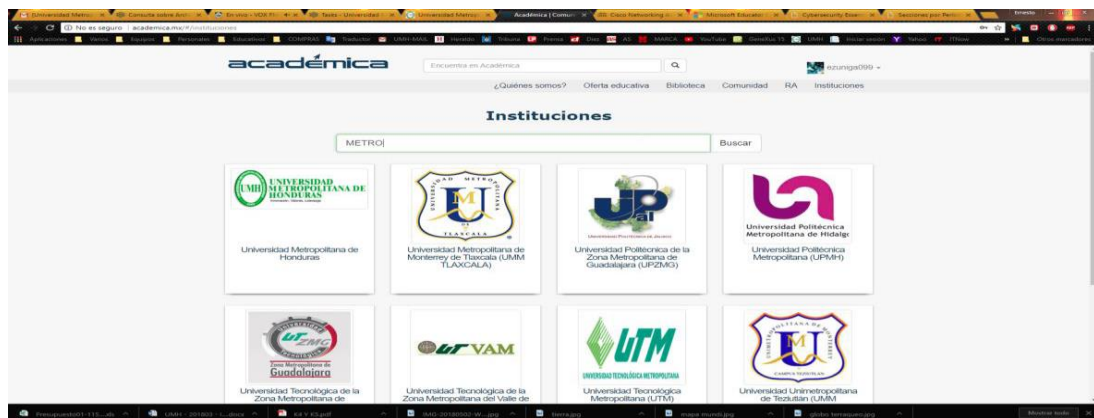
Universidad Metrop | Consulta sobre Anti | En vivo - VOX Pr | Tasks - Universidad | Universidad Metrop | Académica | Comun | Cisco Networking A | Microsoft Educator | Cybersecurity Esse | Secciones por Peri

No es seguro | academica.mx/#/instituciones

Aplicaciones Varios Equipos Personales Educativos COMPRAS Traductor UMH-MAIL Heraldo Tribuna Prensa Diez AS MARCA YouTube GeneXus 15 UMH Iniciar sesión Yahoo ITNow Otros marcadores

académica

Encuentra en Académica

ezuniga099

¿Quiénes somos? Oferta educativa Biblioteca Comunidad RA Instituciones

Instituciones

METRO

Buscar

UMH UNIVERSIDAD METROPOLITANA DE HONDURAS

Universidad Metropolitana de Honduras

UMM TLAXCALA

Universidad Metropolitana de Monterrey de Tlaxcala (UMM TLAXCALA)

UP

Universidad Politécnica de la Zona Metropolitana de Guadalajara (UPZMG)

Universidad Politécnica Metropolitana de Hidalgo

Universidad Politécnica Metropolitana (UPMH)

UTZMG Zona Metropolitana de Guadalajara

Universidad Tecnológica de la Zona Metropolitana de

UTVAM

Universidad Tecnológica de la Zona Metropolitana del Valle de

UTM UNIVERSIDAD TECNOLÓGICA METROPOLITANA

Universidad Tecnológica Metropolitana (UTM)

CAMPUS TEZIUTLAN

Universidad Unimetropolitana de Teziután (UMM

Presupuesto01-115....xls | UMH - 201803 - I....docx | K4 Y K5.pdf | IMG-20180502-W....jpg | tierra.jpg | mapa mundi.jpg | globo terraqueo.jpg | Mostrar todo